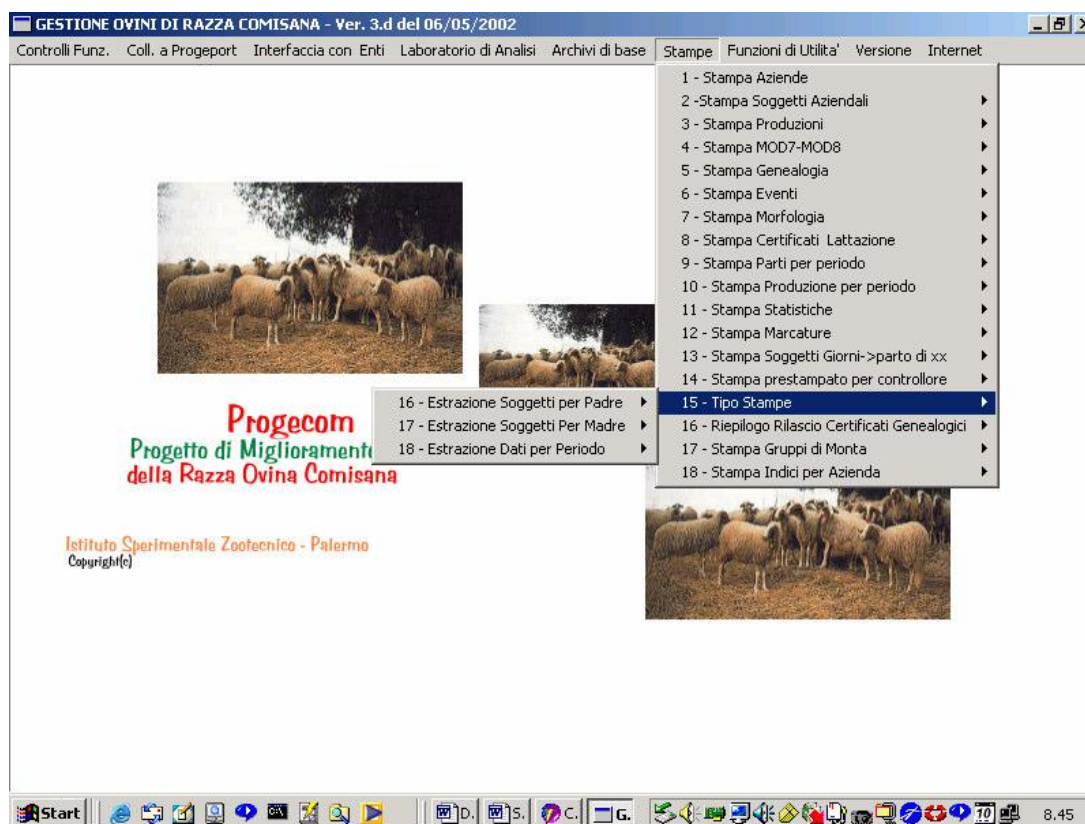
GESTIONE OVINI DI RAZZA COMISANA - Ver. 3.d del 06/05/2002

Controlli Funz. Coll. a Progeport Interfaccia con Enti Laboratorio di Analisi Archivi di base Stampe Funzioni di Utilita' Versione Internet

1 - Stampa Aziende
2 -Stampa Soggetti Aziendali
3 - Stampa Produzioni
4 - Stampa MOD7-MOD8
5 - Stampa Genealogia
6 - Stampa Eventi
7 - Stampa Morfologia
8 - Stampa Certificati Lattazione
9 - Stampa Parti per periodo
10 - Stampa Produzione per periodo
11 - Stampa Statistiche
12 - Stampa Marcature
13 - Stampa Soggetti Giorni->parto di xx
14 - Stampa prestampato per controllore
15 - Tipo Stampe
16 - Riepilogo Rilascio Certificati Genealogici
17 - Stampa Gruppi di Monta
18 - Stampa Indici per Azienda

16 - Estrazione Soggetti per Padre
17 - Estrazione Soggetti Per Madre
18 - Estrazione Dati per Periodo

Progecom
Progetto di Miglioramento
della Razza Ovina Comisana

Istituto Sperimentale Zootecnico - Palermo
Copyright(c)

Start D. S. C. G. 8.45